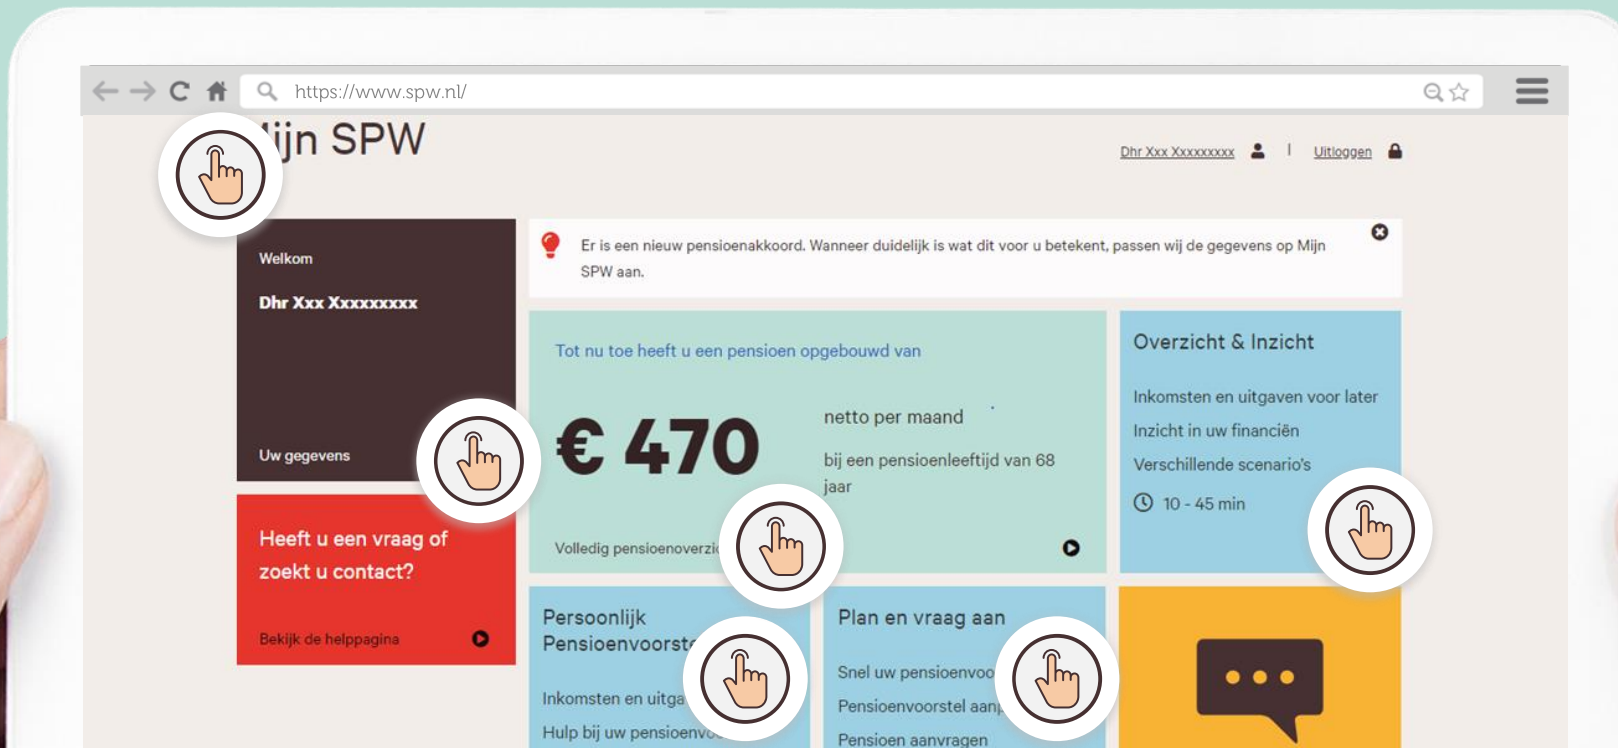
https://www.spw.nl/

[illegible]ijn SPW

Dhr Xxx Xxxxxxxxx | Uitloggen

Welkom

Dhr Xxx Xxxxxxxxx

Uw gegevens

Heeft u een vraag of zoekt u contact?

Bekijk de helppagina

Er is een nieuw pensioenakkoord. Wanneer duidelijk is wat dit voor u betekent, passen wij de gegevens op Mijn SPW aan.

Tot nu toe heeft u een pensioen opgebouwd van

€ 470

netto per maand

bij een pensioenleeftijd van 68 jaar

Volledig pensioenoverzi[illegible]

Overzicht & Inzicht

Inkomsten en uitgaven voor later

Inzicht in uw financiën

Verschillende scenario's

10 - 45 min

Persoonlijk Pensioenvoorst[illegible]

Inkomsten en uitga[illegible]

Hulp bij uw pensioenv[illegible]

Plan en vraag aan

Snel uw pensioenvoo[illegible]

Pensioenvoorstel aan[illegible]

Pensioen aanvragen